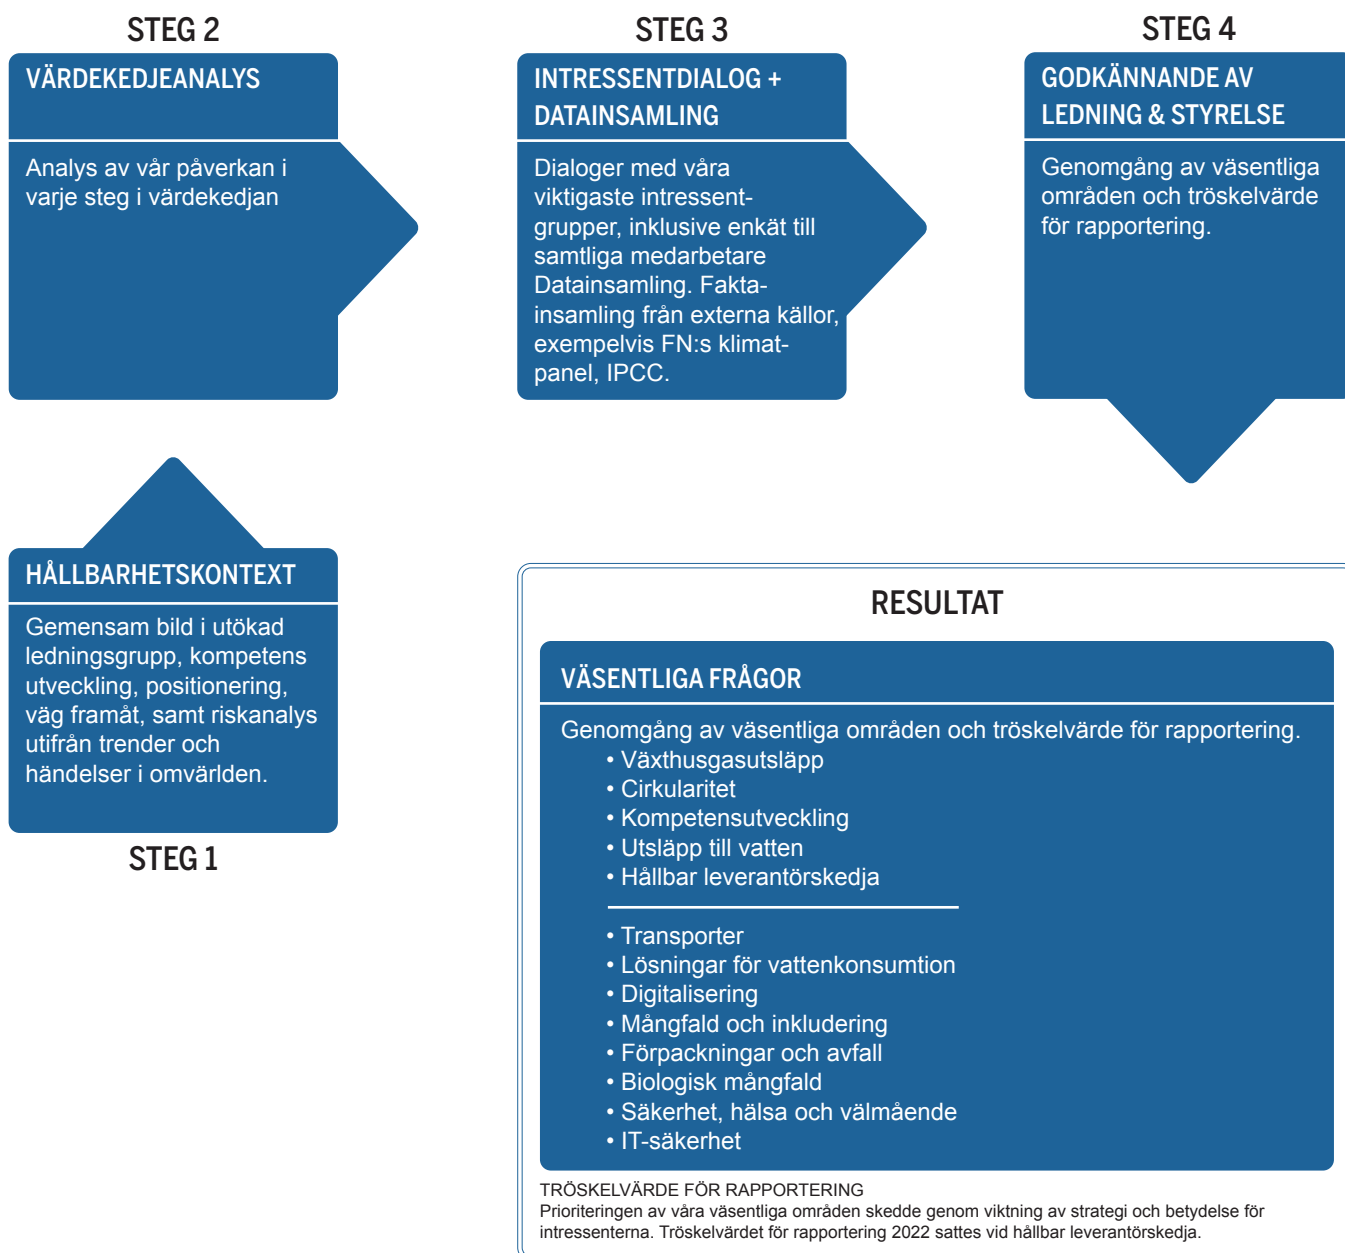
STEG 2

VÄRDEKEDJEANALYS

Analys av vår påverkan i varje steg i värdekedjan

STEG 3

INTRESSENTDIALOG + DATAINSAMLING

Dialoger med våra viktigaste intressentgrupper, inklusive enkät till samtliga medarbetare Datainsamling. Faktainsamling från externa källor, exempelvis FN:s klimatpanel, IPCC.

STEG 4

GODKÄNNANDE AV LEDNING & STYRELSE

Genomgång av väsentliga områden och tröskelvärde för rapportering.

HÅLLBARHETSKONTEXT

Gemensam bild i utökad ledningsgrupp, kompetens utveckling, positionering, väg framåt, samt riskanalys utifrån trender och händelser i omvärlden.

STEG 1

RESULTAT

VÄSENTLIGA FRÅGOR

Genomgång av väsentliga områden och tröskelvärde för rapportering.
• Växthusgasutsläpp
• Cirkularitet
• Kompetensutveckling
• Utsläpp till vatten
• Hållbar leverantörskedja

• Transporter
• Lösningar för vattenkonsumtion
• Digitalisering
• Mångfald och inkludering
• Förpackningar och avfall
• Biologisk mångfald
• Säkerhet, hälsa och välmående
• IT-säkerhet

TRÖSKELVÄRDE FÖR RAPPORTERING
Prioriteringen av våra väsentliga områden skedde genom viktning av strategi och betydelse för intressenterna. Tröskelvärdet för rapportering 2022 sattes vid hållbar leverantörskedja.